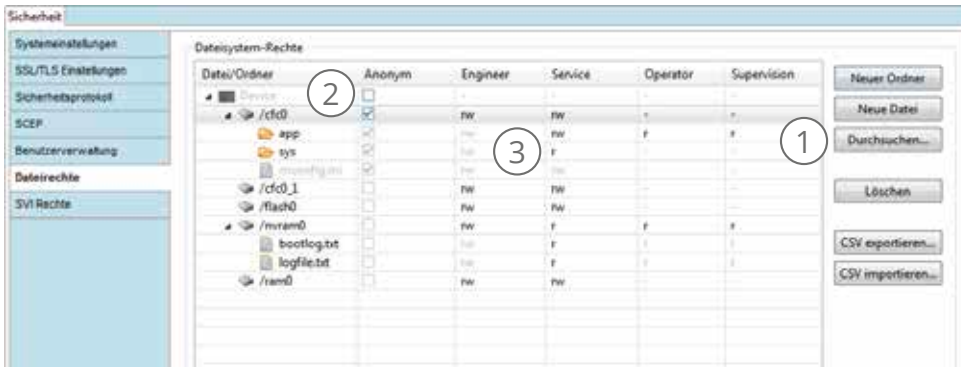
Sicherheit

Systemeinstellungen
SSL/TLS Einstellungen
Sicherheitsprotokoll
SCEP
Benutzerverwaltung
Dateirechte
SVI Rechte

Dateisystem-Rechte

| Datei/Ordner | Anonym | Engineer | Service | Operator | Supervision |
|---|---|---|---|---|---|
| Device | | - | - | - | - |
| /cfc0 | | rw | rw | - | - |
| app | | rw | rw | r | r |
| sys | | rw | r | - | - |
| myconfig.ini | | rw | rw | - | - |
| /cfc0_1 | | rw | rw | - | - |
| /flash0 | | rw | rw | - | - |
| /nvram0 | | rw | r | r | r |
| bootlog.txt | | rw | r | r | r |
| logfile.txt | | rw | r | r | r |
| /ram0 | | rw | rw | - | - |

2
3
1

Neuer Ordner
Neue Datei
Durchsuchen...
Löschen
CSV exportieren...
CSV importieren...